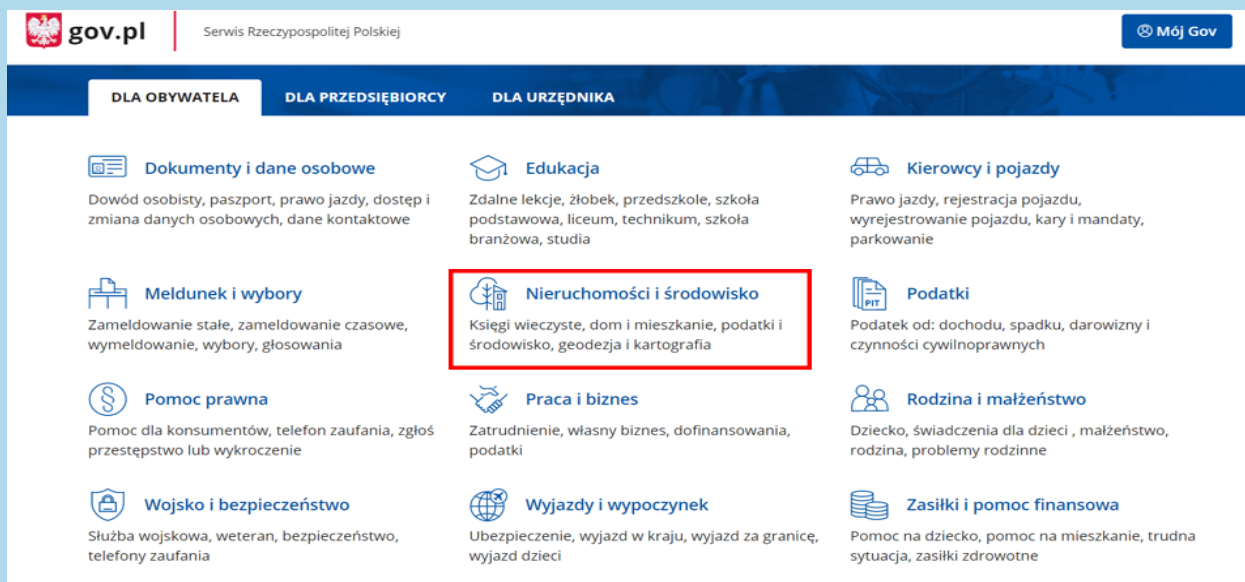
gov.pl
Serwis Rzeczypospolitej Polskiej
Mój Gov

DLA OBYWATELA
DLA PRZEDSIĘBIORCY
DLA URZĘDNIKA

Dokumenty i dane osobowe
Dowód osobisty, paszport, prawo jazdy, dostęp i zmiana danych osobowych, dane kontaktowe

Edukacja
Zdalne lekcje, żłobek, przedszkole, szkoła podstawowa, liceum, technikum, szkoła branżowa, studia

Kierowcy i pojazdy
Prawo jazdy, rejestracja pojazdu, wyrejestrowanie pojazdu, kary i mandaty, parkowanie

Meldunek i wybory
Zameldowanie stałe, zameldowanie czasowe, wymeldowanie, wybory, głosowania

Nieruchomości i środowisko
Księgi wieczyste, dom i mieszkanie, podatki i środowisko, geodezja i kartografia

PIT
Podatki
Podatek od: dochodu, spadku, darowizny i czynności cywilnoprawnych

Pomoc prawna
Pomoc dla konsumentów, telefon zaufania, zgłoś przestępstwo lub wykroczenie

Praca i biznes
Zatrudnienie, własny biznes, dofinansowania, podatki

Rodzina i małżeństwo
Dziecko, świadczenia dla dzieci , małżeństwo, rodzina, problemy rodzinne

Wojsko i bezpieczeństwo
Służba wojskowa, weteran, bezpieczeństwo, telefony zaufania

Wyjazdy i wypoczynek
Ubezpieczenie, wyjazd w kraju, wyjazd za granicę, wyjazd dzieci

Zasiłki i pomoc finansowa
Pomoc na dziecko, pomoc na mieszkanie, trudna sytuacja, zasiłki zdrowotne